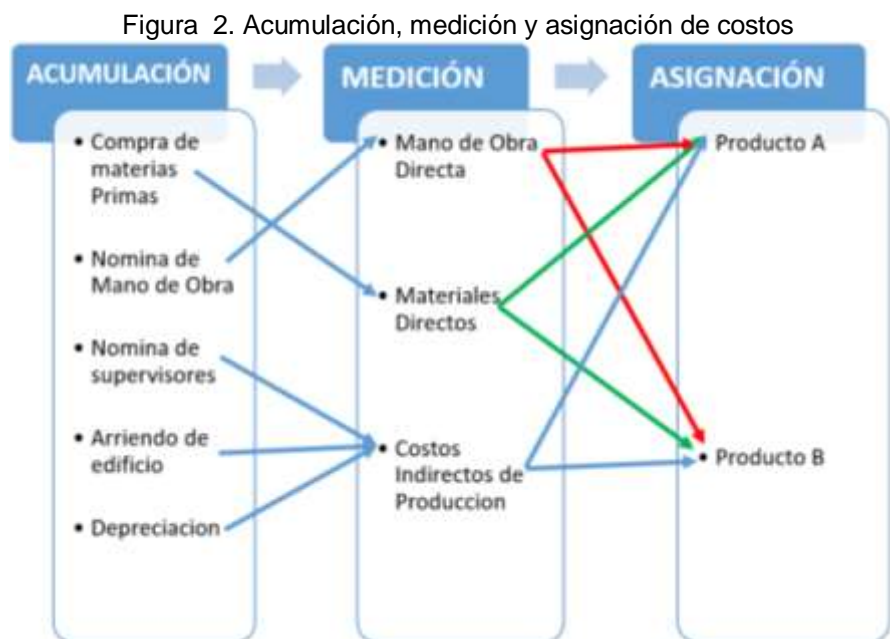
Figura 2. Acumulación, medición y asignación de costos

ACUMULACIÓN

• Compra de materias Primas

• Nomina de Mano de Obra

• Nomina de supervisores

• Arriendo de edificio

• Depreciacion

MEDICIÓN

• Mano de Obra Directa

• Materiales Directos

• Costos Indirectos de Produccion

ASIGNACIÓN

• Producto A

• Producto B